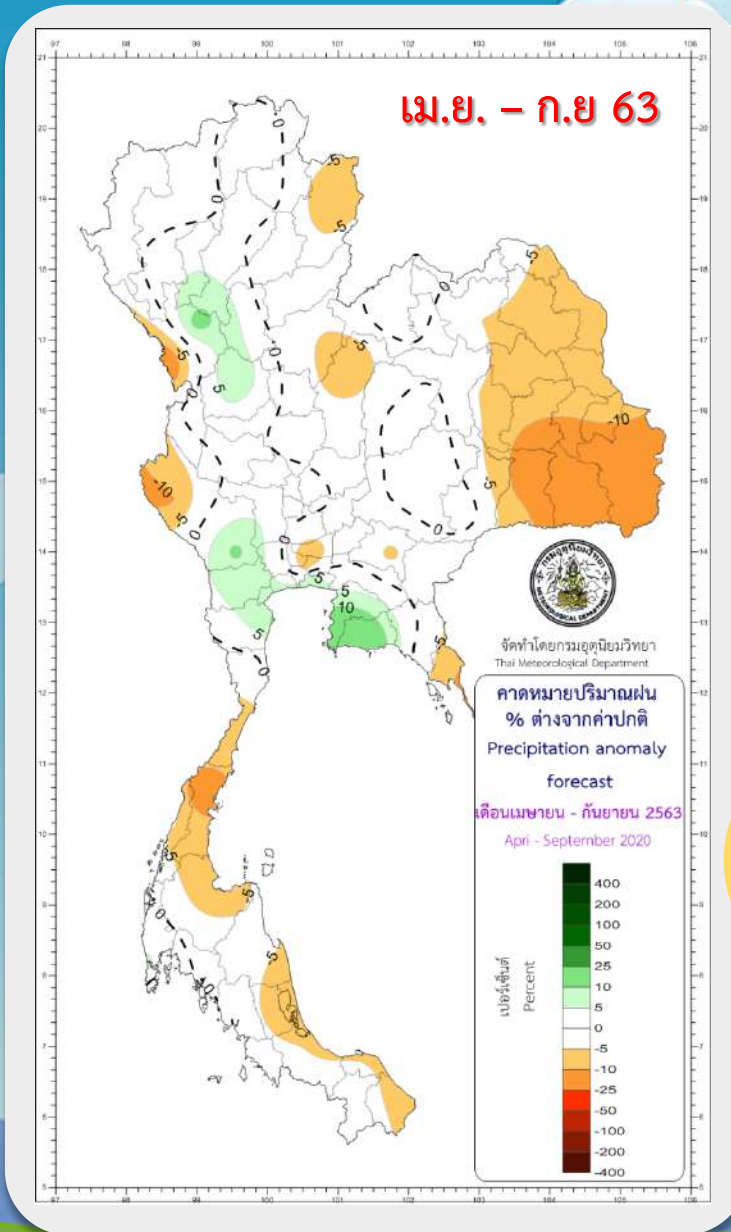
97 98 99 100 101 102 103 104 105 106

21 20 19 18 17 16 15 14 13 12 11 10 9 8 7 6 5

เม.ย. – ก.ย 63

0
5
-5
0
-5
0
5
-5
0
-10
-5
-10
-5
5
0
0
-5
0
-5
5
-5
10
5
0
-5
-5
-5
0
-5
-10
-5

จัดทำโดยกรมอุตุนิยมวิทยา
Thai Meteorological Department

คาดหมายปริมาณฝน
% ต่างจากค่าปกติ
Precipitation anomaly forecast
เดือนเมษายน - กันยายน 2563
April - September 2020

เปอร์เซ็นต์
Percent

400
200
100
50
25
10
5
0
-5
-10
-25
-50
-100
-200
-400